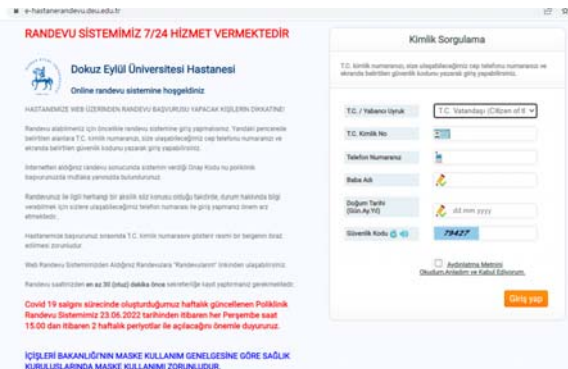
e-hastanerandevu.deu.edu.tr

RANDEVU SİSTEMİMİZ 7/24 HİZMET VERMEKTEDİR

Dokuz Eylül Üniversitesi Hastanesi

Online randevu sistemine hoşgeldiniz

HASTANEMİZE WEB ÜZERİNDEN RANDEVU BAŞVURUSU YAPACAK KİŞİLERİN DİKKATİNE!

Randevu alabilmeniz için öncelikle randevu sistemine giriş yapmalısınız. Yandaki pencerede belirtilen alanlara T.C. kimlik numaranızı, size ulaşabileceğimiz cep telefonu numaranızı ve ekranda belirtilen güvenlik kodunu yazarak giriş yapabilirsiniz.

İnternetten aldığınız randevu sonucunda sistemin verdiği Onay Kodu ile poliklinik başvurunuzda mutlaka yanınızda bulundurunuz.

Randevunuz ile ilgili herhangi bir aksilik söz konusu olduğu takdirde, durum hakkında bilgi verebilmek için sizlere ulaşabileceğimiz telefon numarası ile giriş yapmanız önem arz etmektedir.

Hastanemize başvurunuz sırasında T.C. kimlik numaranızı gösteren resmi bir belgenin ibraz edilmesi zorunludur.

Web Randevu Sisteminizden Aldığınız Randevulara "Randevularım" linkinden ulaşabilirsiniz.

Randevu saatinizden en az 30 (otuz) dakika önce sekreterliğe kayıt yaptırmanız gerekmektedir.

Covid 19 salgını sürecinde oluşturduğumuz haftalık güncellenen Poliklinik Randevu Sistemimiz 23.06.2022 tarihinden itibaren her Perşembe saat 15.00 dan itibaren 2 haftalık periyotlar ile açılacağını önemle duyururuz.

İÇİŞLERİ BAKANLIĞI'NIN MASKE KULLANIM GENELGESİNE GÖRE SAĞLIK KURULUŞLARINDA MASKE KULLANIMI ZORUNLUDUR.

Kimlik Sorgulama

T.C. kimlik numaranızı, size ulaşabileceğimiz cep telefonu numaranızı ve ekranda belirtilen güvenlik kodunu yazarak giriş yapabilirsiniz.

T.C. / Yabancı Uyruk
T.C. Vatandaşı (Citizen of t
T.C. Kimlik No
Telefon Numarası
Baba Adı
Doğum Tarihi (Gün.Ay.Yıl)
dd.mm.yyyy
Güvenlik Kodu
79427

Aydınlatma Metnini Okudum,Anladım ve Kabul Ediyorum.

Giriş yap